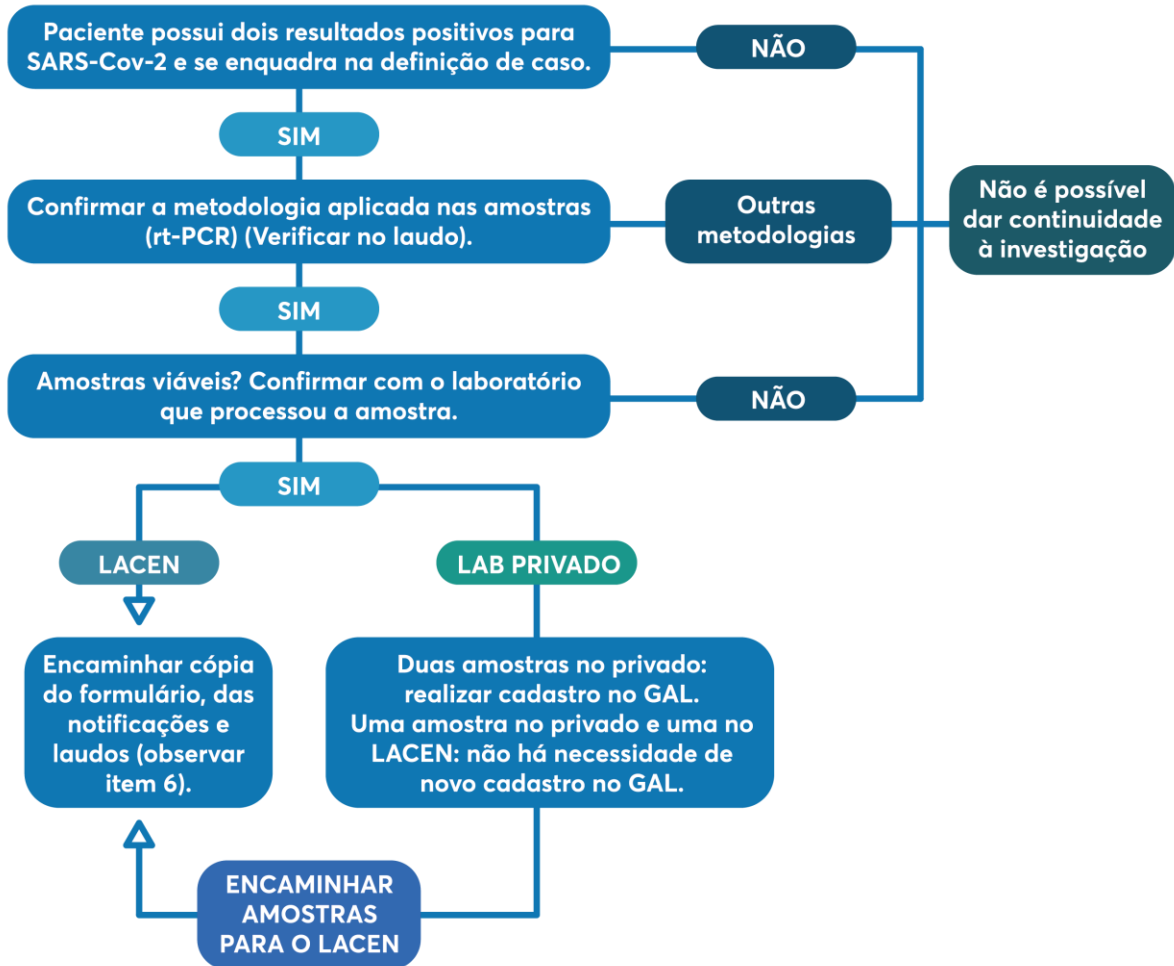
Paciente possui dois resultados positivos para SARS-Cov-2 e se enquadra na definição de caso.

NÃO

SIM

Confirmar a metodologia aplicada nas amostras (rt-PCR) (Verificar no laudo).

Outras metodologias

Não é possível dar continuidade à investigação

SIM

Amostras viáveis? Confirmar com o laboratório que processou a amostra.

NÃO

SIM

LACEN

LAB PRIVADO

Encaminhar cópia do formulário, das notificações e laudos (observar item 6).

Duas amostras no privado: realizar cadastro no GAL.
Uma amostra no privado e uma no LACEN: não há necessidade de novo cadastro no GAL.

ENCAMINHAR AMOSTRAS PARA O LACEN